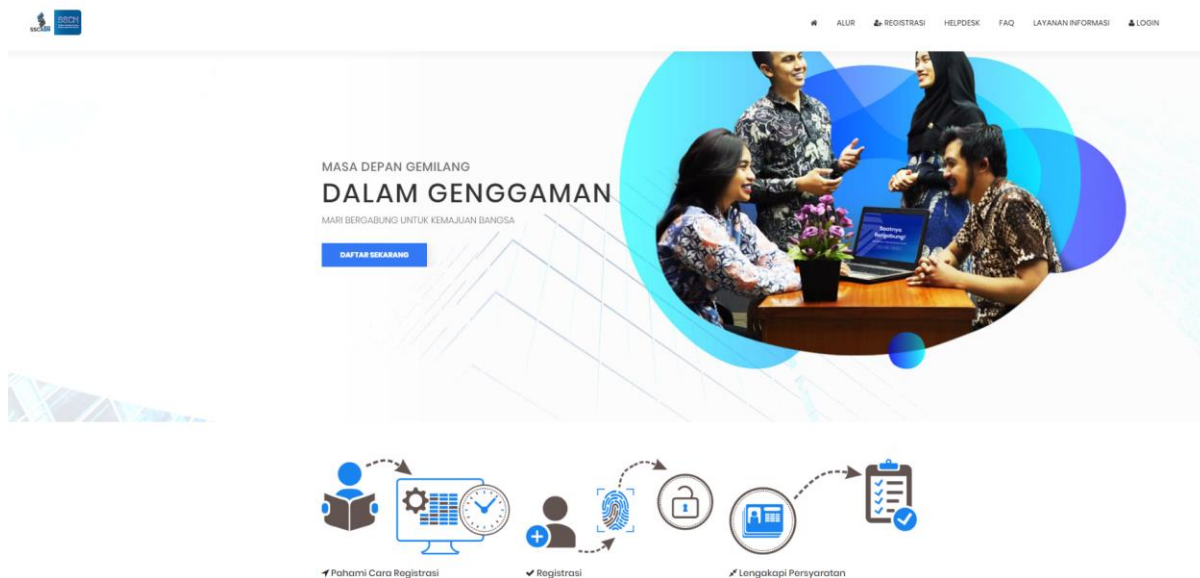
SSCN

ALUR REGISTRASI HELPDESK FAQ LAYANAN INFORMASI LOGIN

MASA DEPAN GEMILANG

DALAM GENGGAMAN

MARI BERGABUNG UNTUK KEMAJUAN BANGSA

DAFTAR SEKARANG

Saatnya Bergabung!

Pahami Cara Registrasi

Registrasi

Lengakapi Persyaratan